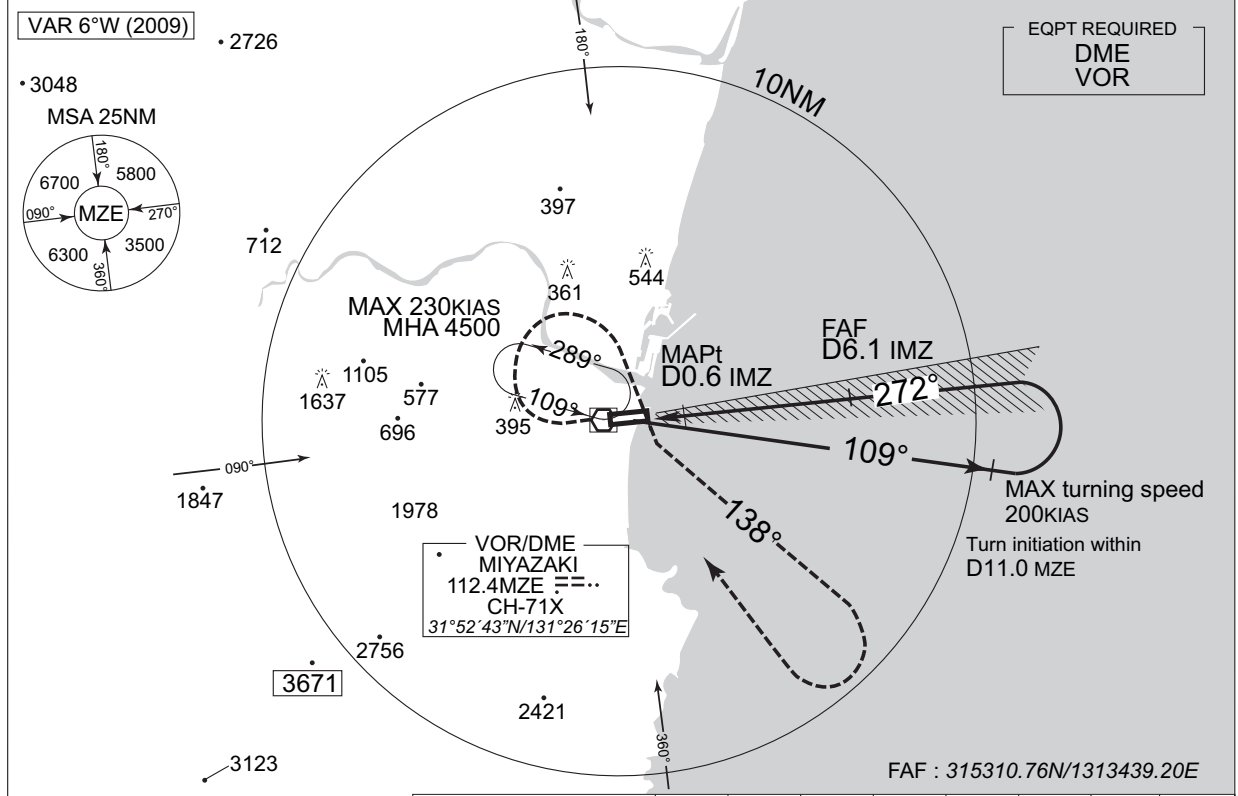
VAR 6°W (2009)

2726

3048

MSA 25NM

180°

6700

5800

090°

MZE

270°

6300

3500

360°

EQPT REQUIRED
DME
VOR

180°

10NM

397

712

361

544

MAX 230KIAS
MHA 4500

289°

FAF
D6.1 IMZ

MAPt
D0.6 IMZ

1105

577

1637

109°

272°

395

696

109°

090°

1847

MAX turning speed
200KIAS

1978

138°

Turn initiation within
D11.0 MZE

VOR/DME
MIYAZAKI
112.4MZE
CH-71X
31°52´43"N/131°26´15"E

2756

3671

2421

360°

3123

FAF : 315310.76N/1313439.20E